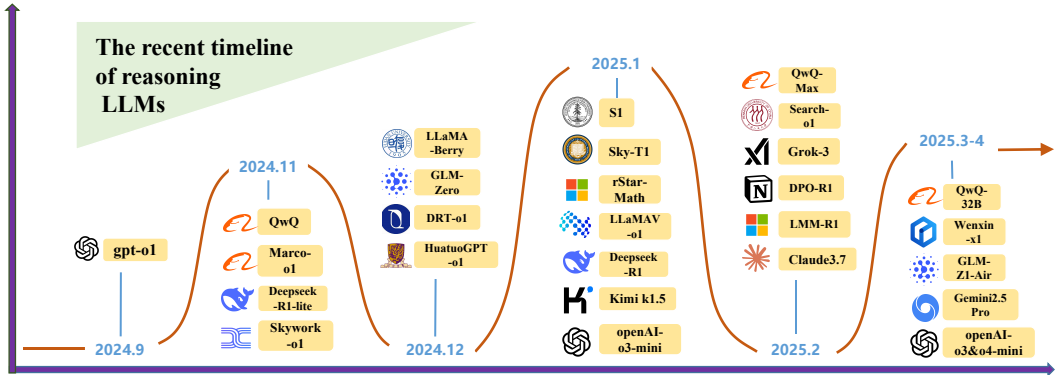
The recent timeline of reasoning LLMs

gpt-o1

2024.9

2024.11

QwQ

Marco-o1

Deepseek-R1-lite

Skywork-o1

LLaMA-Berry

GLM-Zero

DRT-o1

HuatuoGPT-o1

2024.12

2025.1

S1

Sky-T1

rStar-Math

LLaMAV-o1

Deepseek-R1

Kimi k1.5

openAI-o3-mini

QwQ-Max

Search-o1

Grok-3

DPO-R1

LMM-R1

Claude3.7

2025.2

2025.3-4

QwQ-32B

Wenxin-x1

GLM-Z1-Air

Gemini2.5 Pro

openAI-o3&o4-mini